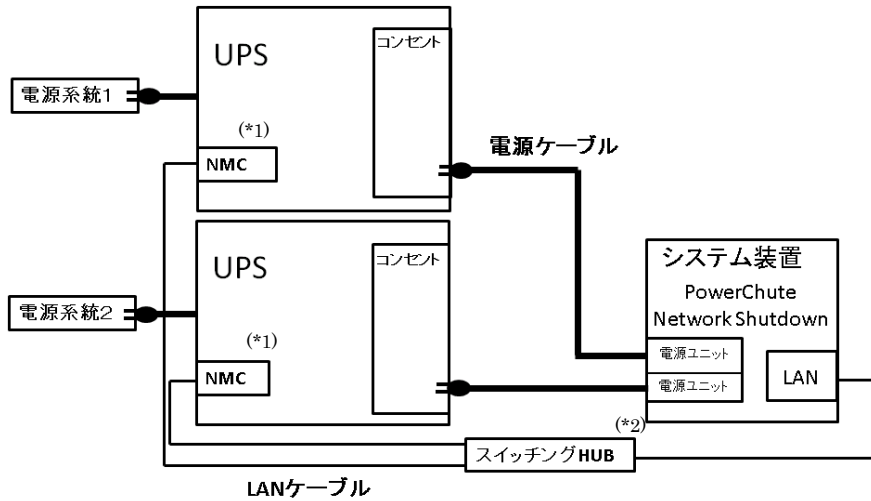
UPS

コンセント

電源系統1

(*1)

NMC

電源ケーブル

UPS

コンセント

システム装置

PowerChute Network Shutdown

電源系統2

(*1)

NMC

電源ユニット

電源ユニット

LAN

(*2)

スイッチングHUB

LANケーブル